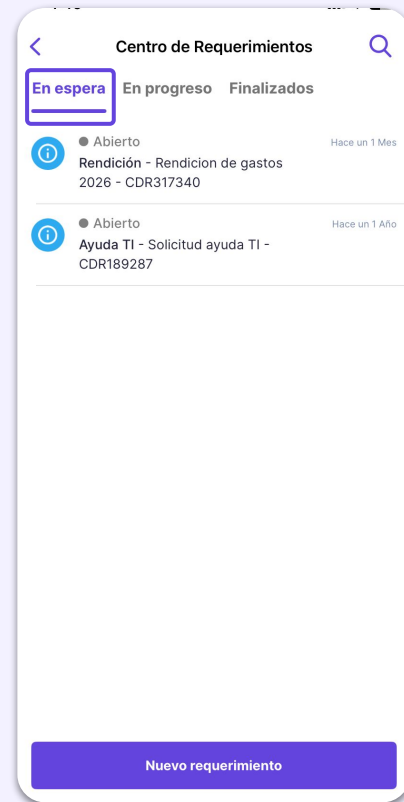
Centro de Requerimientos

En espera En progreso Finalizados

Abierto
Hace un 1 Mes
Rendición - Rendicion de gastos 2026 - CDR317340

Abierto
Hace un 1 Año
Ayuda TI - Solicitud ayuda TI - CDR189287

Nuevo requerimiento